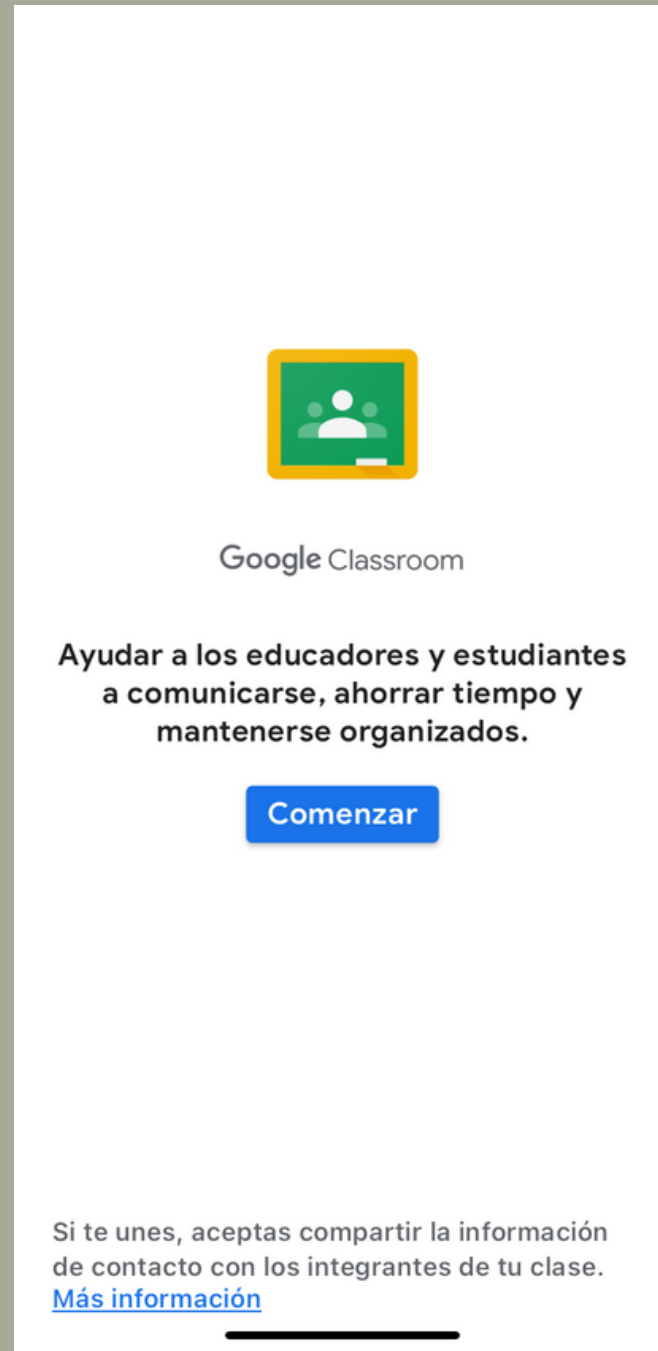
Google Classroom

Ayudar a los educadores y estudiantes a comunicarse, ahorrar tiempo y mantenerse organizados.

Comenzar

Si te unes, aceptas compartir la información de contacto con los integrantes de tu clase. Más información